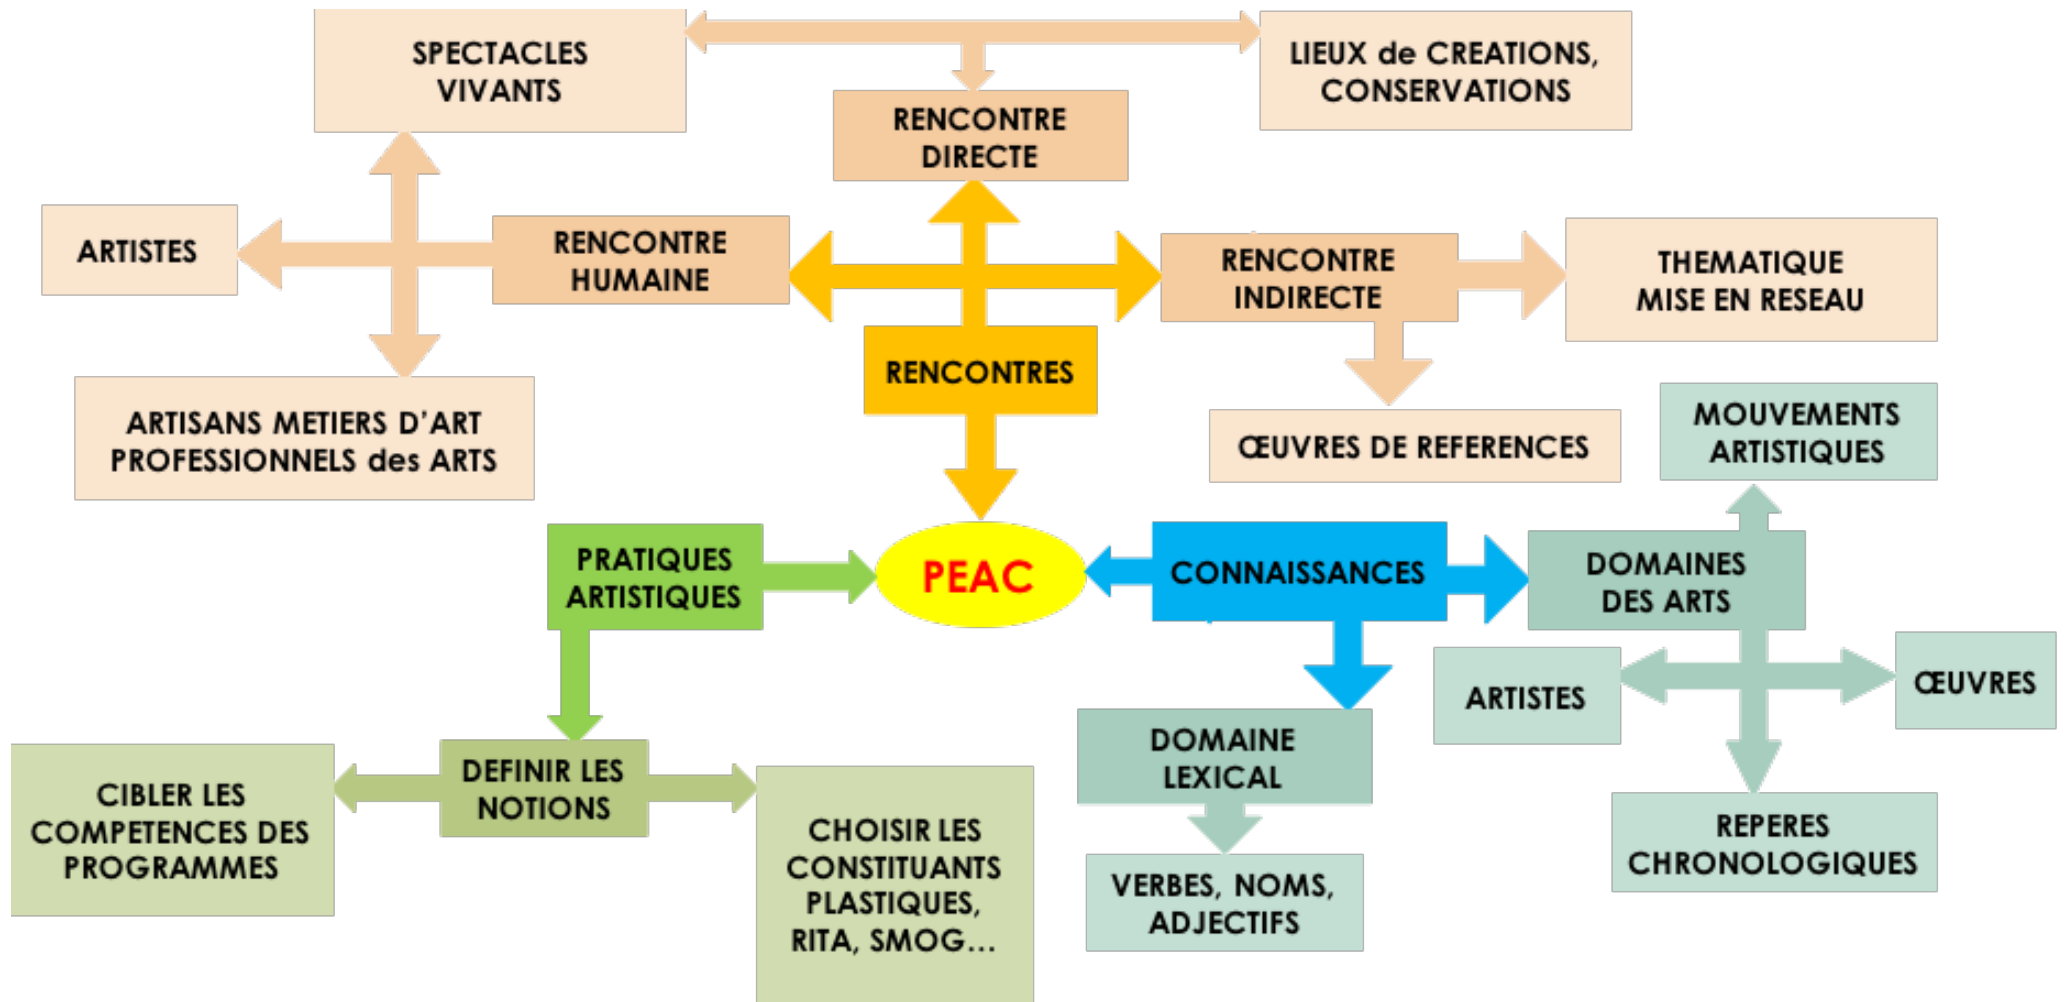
SPECTACLES VIVANTS

LIEUX de CREATIONS, CONSERVATIONS

RENCONTRE DIRECTE

ARTISTES

RENCONTRE HUMAINE

RENCONTRE INDIRECTE

THEMATIQUE MISE EN RESEAU

RENCONTRES

ARTISANS METIERS D'ART PROFESSIONNELS des ARTS

ŒUVRES DE REFERENCES

MOUVEMENTS ARTISTIQUES

PRATIQUES ARTISTIQUES

PEAC

CONNAISSANCES

DOMAINES DES ARTS

ARTISTES

ŒUVRES

DOMAINE LEXICAL

DEFINIR LES NOTIONS

CIBLER LES COMPETENCES DES PROGRAMMES

CHOISIR LES CONSTITUANTS PLASTIQUES, RITA, SMOG...

VERBES, NOMS, ADJECTIFS

REPERES CHRONOLOGIQUES